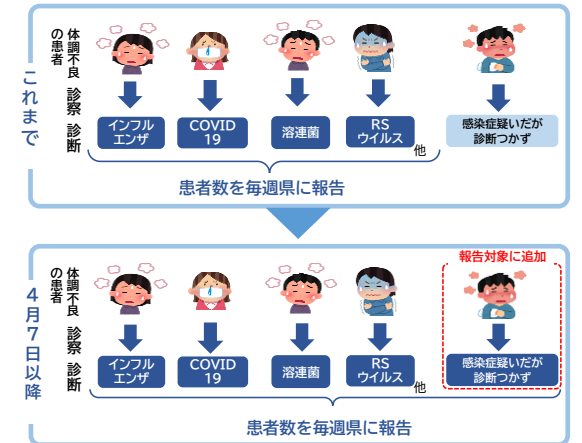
これまで

体調不良の患者

診察

診断

インフルエンザ

COVID 19

溶連菌

RS ウイルス

他

感染症疑いだが診断つかず

患者数を毎週県に報告

4月7日以降

体調不良の患者

診察

診断

報告対象に追加

インフルエンザ

COVID 19

溶連菌

RS ウイルス

他

感染症疑いだが診断つかず

患者数を毎週県に報告